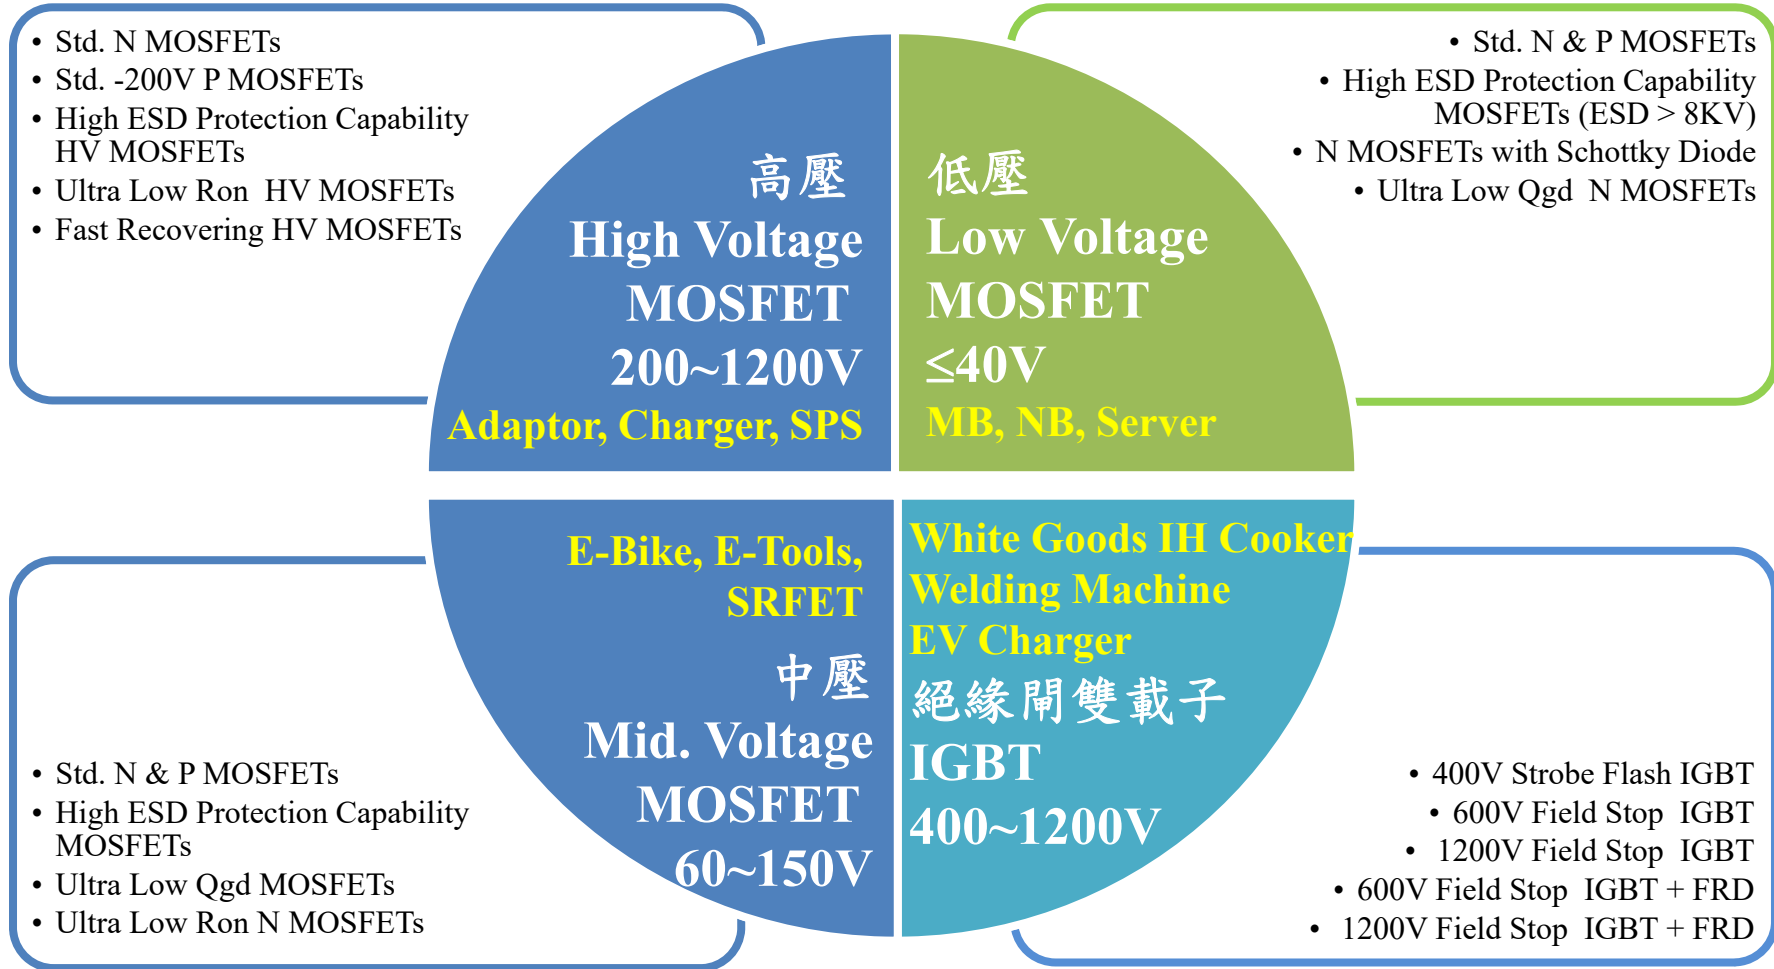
• Std. N MOSFETs
• Std. -200V P MOSFETs
• High ESD Protection Capability HV MOSFETs
• Ultra Low Ron HV MOSFETs
• Fast Recovering HV MOSFETs

高壓
High Voltage
MOSFET
200~1200V
Adaptor, Charger, SPS

低壓
Low Voltage
MOSFET
≤40V
MB, NB, Server

• Std. N & P MOSFETs
• High ESD Protection Capability MOSFETs (ESD > 8KV)
• N MOSFETs with Schottky Diode
• Ultra Low Qgd N MOSFETs

E-Bike, E-Tools, SRFET
中壓
Mid. Voltage
MOSFET
60~150V

White Goods IH Cooker
Welding Machine
EV Charger
絕緣閘雙載子
IGBT
400~1200V

• Std. N & P MOSFETs
• High ESD Protection Capability MOSFETs
• Ultra Low Qgd MOSFETs
• Ultra Low Ron N MOSFETs

• 400V Strobe Flash IGBT
• 600V Field Stop IGBT
• 1200V Field Stop IGBT
• 600V Field Stop IGBT + FRD
• 1200V Field Stop IGBT + FRD